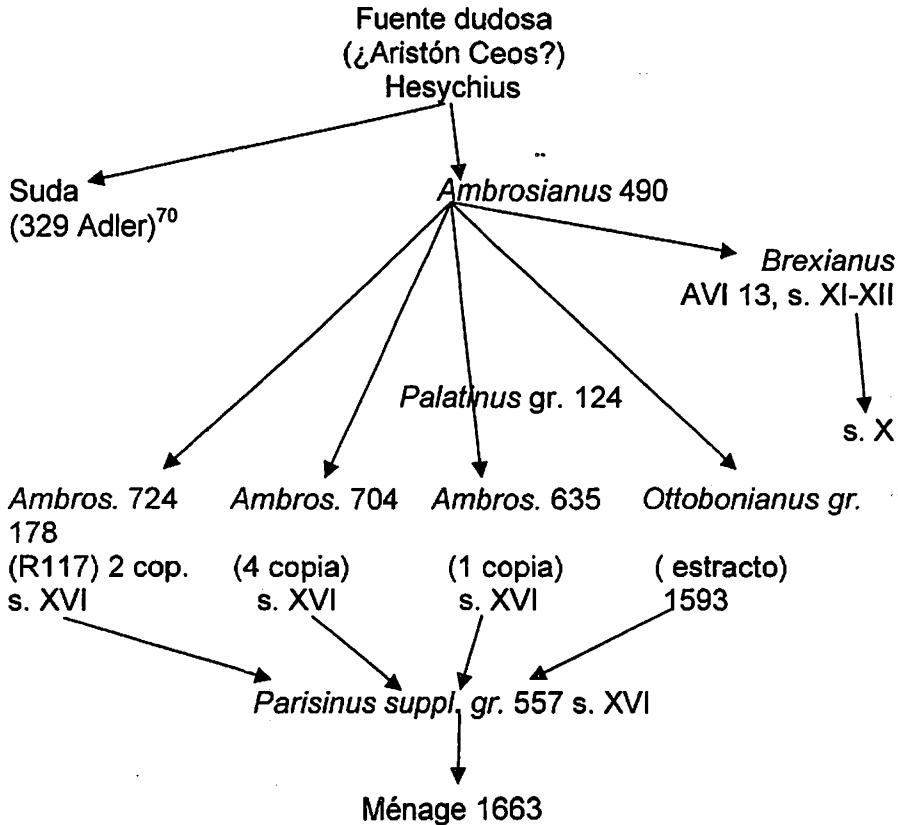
Fuente dudosa
(¿Aristón Ceos?)
Hesychius

Suda
(329 Adler)$^{70}$

*Ambrosianus* 490

*Brexianus*
AVI 13, s. XI-XII

*Palatinus* gr. 124

s. X

*Ambros.* 724
178
(R117) 2 cop.
s. XVI

*Ambros.* 704
(4 copia)
s. XVI

*Ambros.* 635
(1 copia)
s. XVI

*Ottobonianus gr.*
( estracto)
1593

*Parisinus suppl. gr.* 557 s. XVI

Ménage 1663